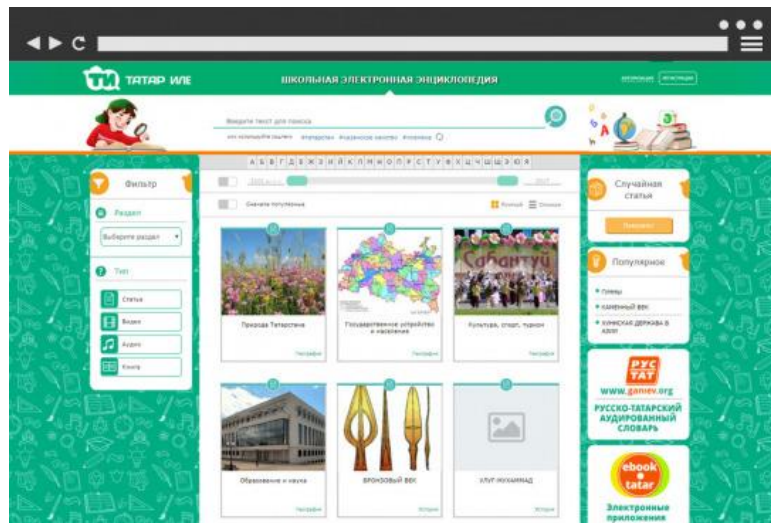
ТАТАР ИЛЕ

ШКОЛЬНАЯ ЭЛЕКТРОННАЯ ЭНЦИКЛОПЕДИЯ

Введите текст для поиска

А Б В Г Д Е Ж З И Й К Л М Н О П Р С Т У Ф Х Ц Ч Ш Щ Э Ю Я

Фильтр

Раздел

Выберите раздел

Тип

Статья

Видео

Аудио

Книга

Сначала популярные

Случайная статья

Популярное

• гунны

• каменный век

• китайская держава в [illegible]

Природа Татарстана

Государственное устройство и население

Культура, спорт, туризм

Сабантуй

Образование и наука

БРОНЗОВЫЙ ВЕК

УЛУГ-МУХАММАД

РУС ТАТ

www.ganiev.org

РУССКО-ТАТАРСКИЙ АУДИРОВАННЫЙ СЛОВАРЬ

ebook tatar

Электронные приложения